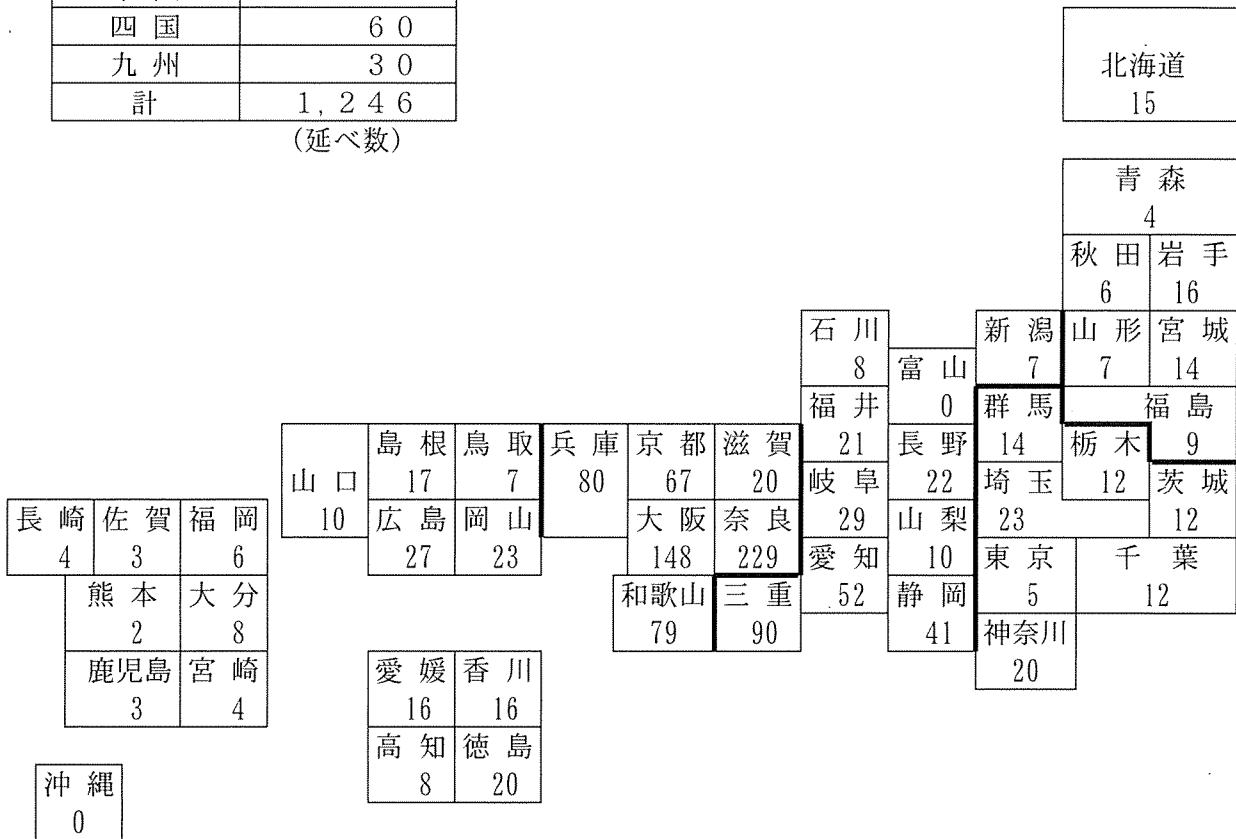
| | |
|---|---|
| 四 国 | 6 0 |
| 九 州 | 3 0 |
| 計 | 1, 2 4 6 |

(延べ数)

北海道
15

青 森
4

秋 田
6

岩 手
16

石 川
8

富 山
0

新 潟
7

山 形
7

宮 城
14

福 井
21

群 馬
14

福 島
9

島 根
17

鳥 取
7

兵 庫
80

京 都
67

滋 賀
20

長 野
22

栃 木
12

山 口
10

岐 阜
29

埼 玉
23

茨 城
12

長 崎
4

佐 賀
3

福 岡
6

広 島
27

岡 山
23

大 阪
148

奈 良
229

山 梨
10

熊 本
2

大 分
8

和歌山
79

三 重
90

愛 知
52

東 京
5

千 葉
12

静 岡
41

鹿児島
3

宮 崎
4

神奈川
20

愛 媛
16

香 川
16

高 知
8

徳 島
20

沖 縄
0